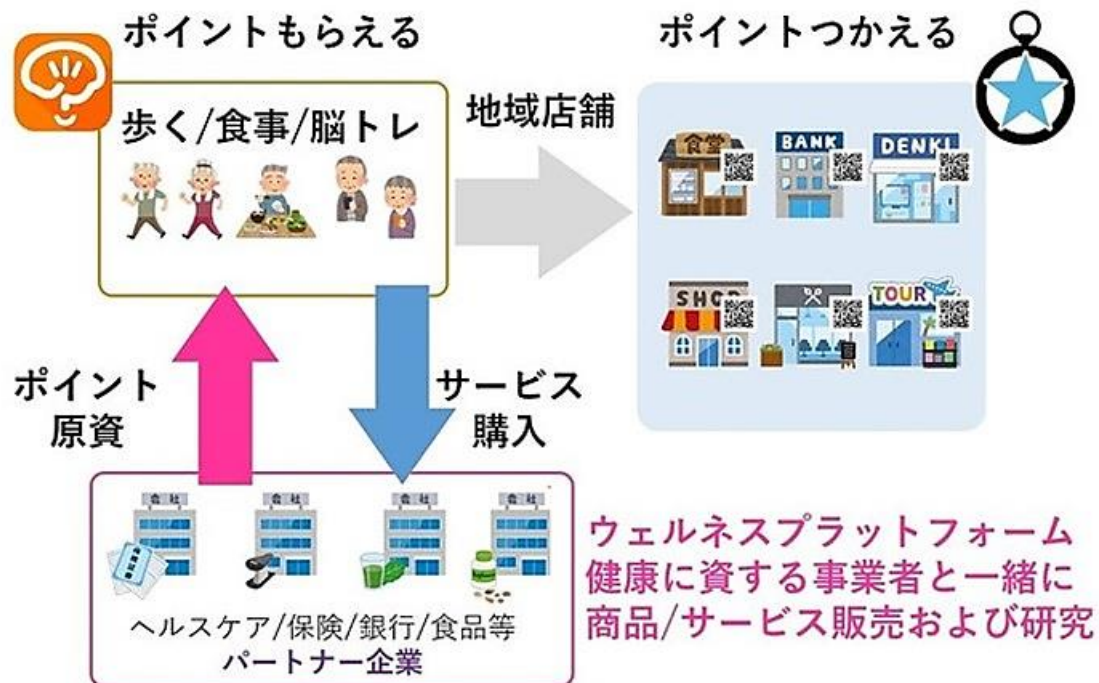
ポイントもらえる

歩く/食事/脳トレ

地域店舗

ポイントつかえる

食堂

BANK

DENKI

SHOP

TOUR

ポイント
原資

サービス
購入

会社

会社

会社

会社

ヘルスケア/保険/銀行/食品等
パートナー企業

ウェルネスプラットフォーム
健康に資する事業者と一緒に
商品/サービス販売および研究